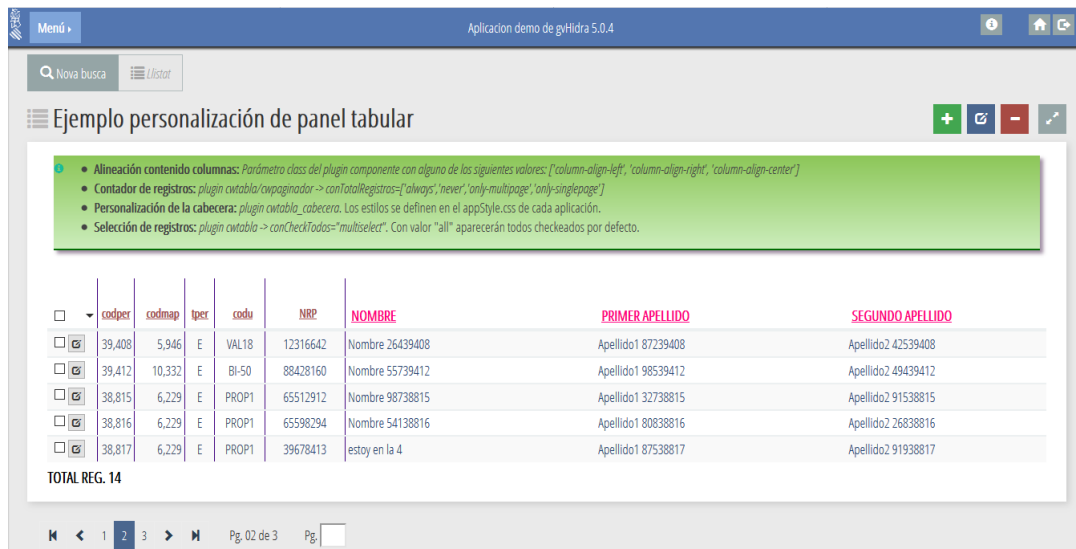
Menú ▸

Aplicacion demo de gvHidra 5.0.4

Nova busca

Llistat

Ejemplo personalización de panel tabular

- **Alineación contenido columnas:** Parámetro class del plugin componente con alguno de los siguientes valores: ['column-align-left', 'column-align-right', 'column-align-center']
- **Contador de registros:** plugin cwtabla/cwpaginador -> conTotalRegistros=['always','never','only-multipage','only-singlepage']
- **Personalización de la cabecera:** plugin cwtabla_cabecera. Los estilos se definen en el appStyle.css de cada aplicación.
- **Selección de registros:** plugin cwtabla -> conCheckTodos="multiselect". Con valor "all" aparecerán todos checkeados por defecto.

| | codper | codmap | tper | codu | NRP | NOMBRE | PRIMER APELLIDO | SEGUNDO APELLIDO |
|---|---|---|---|---|---|---|---|---|
| | 39,408 | 5,946 | E | VAL18 | 12316642 | Nombre 26439408 | Apellido1 87239408 | Apellido2 42539408 |
| | 39,412 | 10,332 | E | BI-50 | 88428160 | Nombre 55739412 | Apellido1 98539412 | Apellido2 49439412 |
| | 38,815 | 6,229 | E | PROP1 | 65512912 | Nombre 98738815 | Apellido1 32738815 | Apellido2 91538815 |
| | 38,816 | 6,229 | E | PROP1 | 65598294 | Nombre 54138816 | Apellido1 80838816 | Apellido2 26838816 |
| | 38,817 | 6,229 | E | PROP1 | 39678413 | estoy en la 4 | Apellido1 87538817 | Apellido2 91938817 |

TOTAL REG. 14

1 2 3 Pg. 02 de 3 Pg.